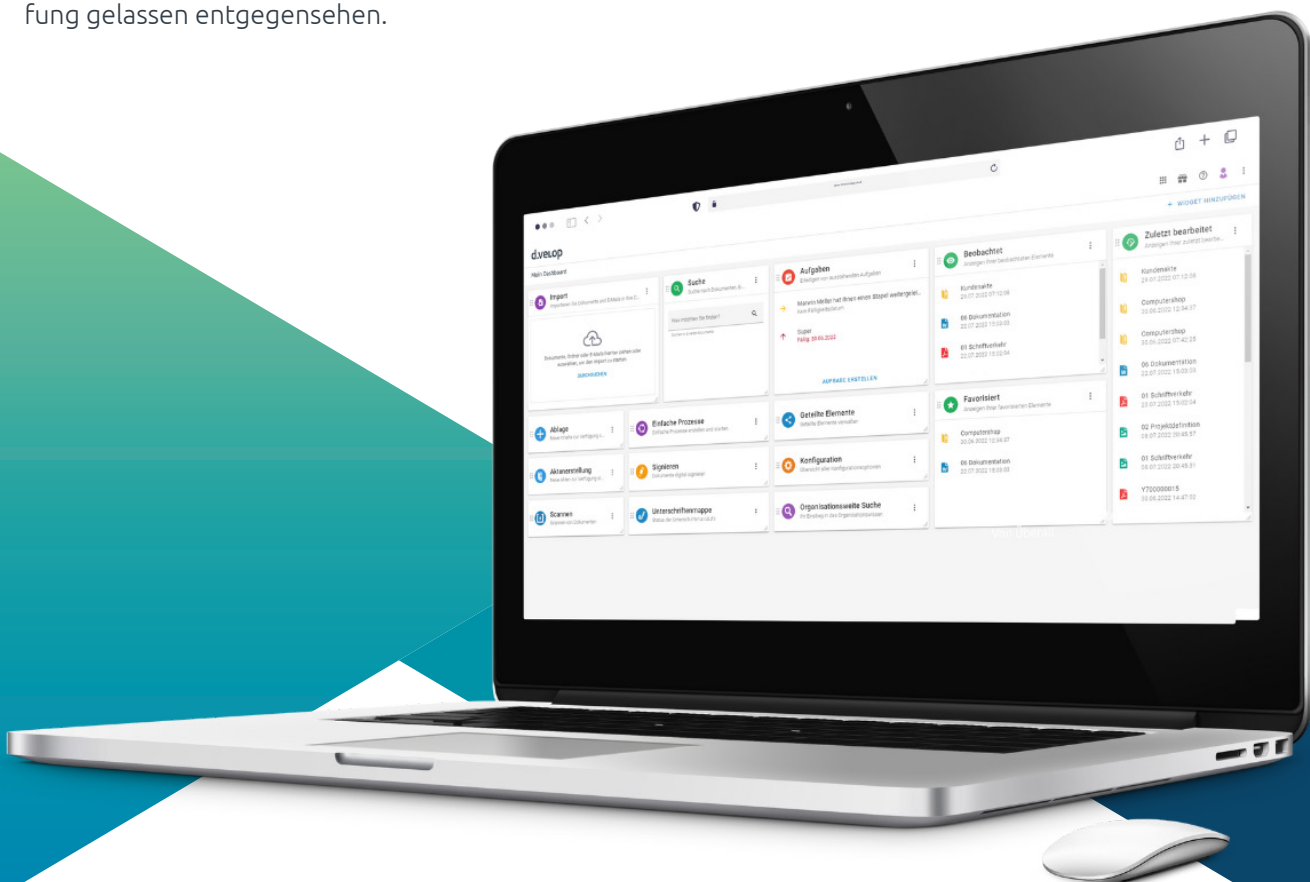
fung gelassen entgegensehen.

+ WIDGET HINZUFÜGEN

d.velop

Mein Dashboard

Import

Dokumente, Ordner oder E-Mails hierher ziehen oder auswählen, um den Import zu starten.

DURCHSUCHEN

Suche

Was möchten Sie finden?

Aufgaben

Marvin Meller hat Ihnen einen Stapel weitergelei...

Super
Fällig: 29.06.2022

AUFGABE ERSTELLEN

Beobachtet

Kundenakte
23.07.2022 07:12:08

06 Dokumentation
22.07.2022 15:03:03

01 Schriftverkehr
22.07.2022 15:02:04

Zuletzt bearbeitet

Kundenakte
29.07.2022 07:12:08

Computershop
30.06.2022 12:54:37

Computershop
30.06.2022 07:42:25

06 Dokumentation
22.07.2022 15:03:03

01 Schriftverkehr
22.07.2022 15:02:04

02 Projektdefinition
08.07.2022 20:45:57

01 Schriftverkehr
08.07.2022 20:45:31

Y700000015
30.06.2022 14:47:02

Ablage

Einfache Prozesse

Geteilte Elemente

Favorisiert

Computershop
30.06.2022 12:54:37

06 Dokumentation
22.07.2022 15:03:03

Aktenerstellung

Signieren

Konfiguration

Scannen

Unterschriftenmappe

Organisationsweite Suche